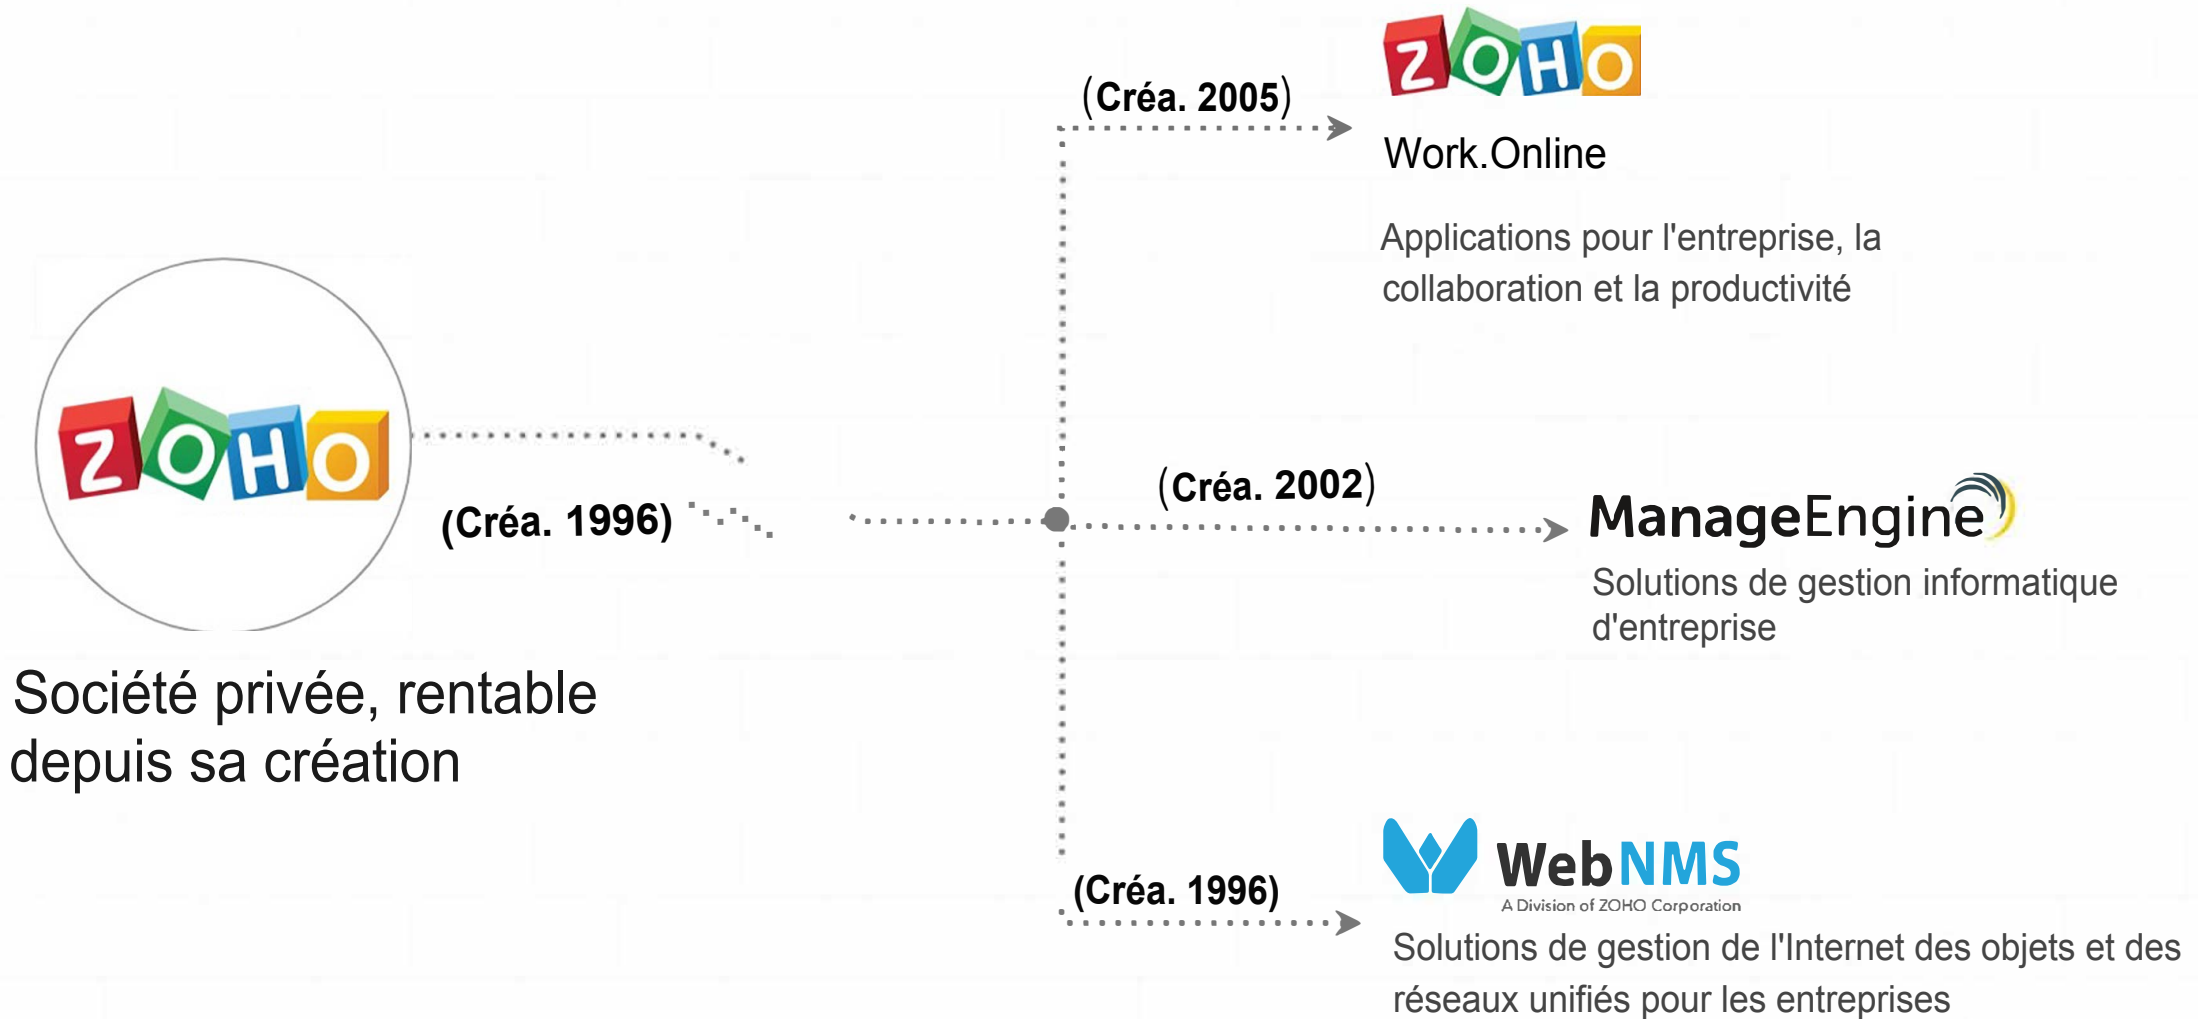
ZOHO

(Créa. 1996)

Société privée, rentable depuis sa création

(Créa. 2005)

ZOHO

Work.Online

Applications pour l'entreprise, la collaboration et la productivité

(Créa. 2002)

ManageEngine

Solutions de gestion informatique d'entreprise

(Créa. 1996)

WebNMS

A Division of ZOHO Corporation

Solutions de gestion de l'Internet des objets et des réseaux unifiés pour les entreprises